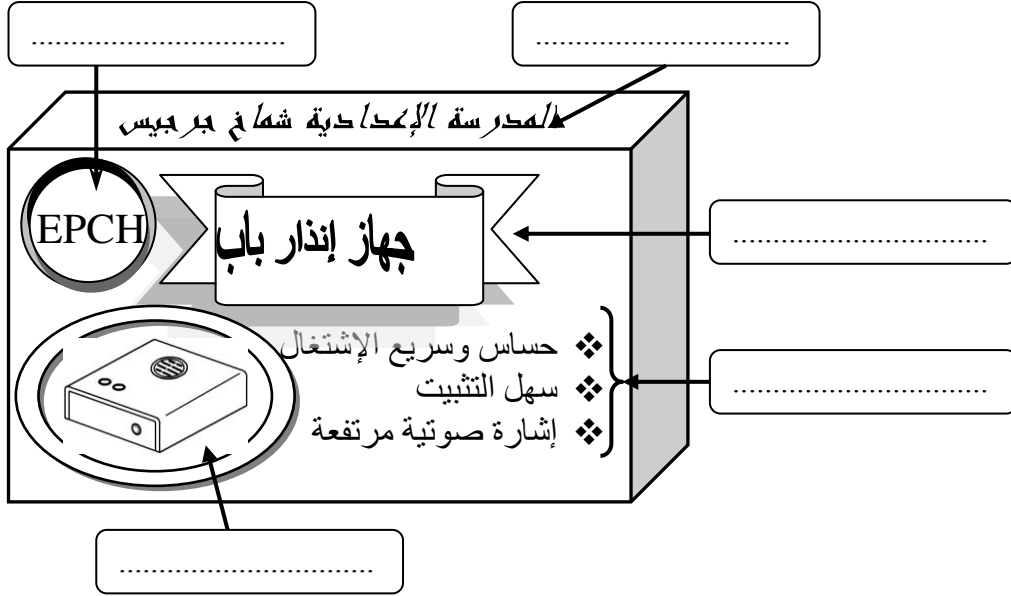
..............................

..............................

المدرسة الإعدادية شماخ برجيس

EPCH

جهاز إنذار باب

..............................

❖ حساس وسريع الإشتغال
❖ سهل التثبيت
❖ إشارة صوتية مرتفعة

..............................

..............................